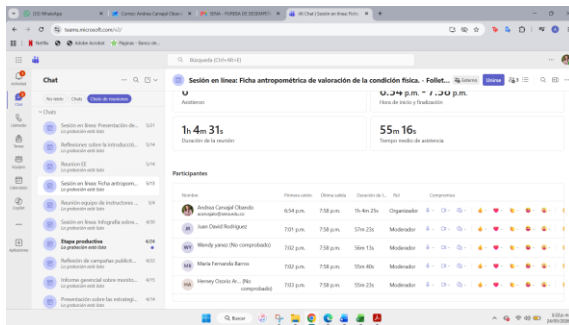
(23) WhatsApp | Correo: Andrea Carvajal Obar | SENA - PUEBAS DE DESEMPEÑO | (4) Chat | Sesión en línea: Ficha

teams.microsoft.com/v2/

Netflix | Adobe Acrobat | Páginas - Banco de...

Búsqueda (Ctrl+Alt+E)

Chat

No leído | Chats | Chats de reuniones

Chats

Sesión en línea: Presentación de... 5/31
La grabación está lista

Reflexiones sobre la introducció... 5/24
La grabación está lista

Reunión EE 5/16
La grabación está lista

Sesión en línea: Ficha antropom... 5/15
La grabación está lista

Reunión equipo de instructores ... 5/9
La grabación está lista

Sesión en línea: Infografía sobre... 4/30
La grabación está lista

Etapa productiva 4/26
La grabación está lista

Reflexión de campañas publicit... 4/22
La grabación está lista

Informe gerencial sobre monito... 4/15
La grabación está lista

Presentación sobre las estrategi... 4/14
La grabación está lista

Sesión en línea: Ficha antropométrica de valoración de la condición física. - Follet... | Unirse

6
Asistentes

6:54 p.m. - 7:58 p.m.
Hora de inicio y finalización

1h 4m 31s
Duración de la reunión

55m 16s
Tiempo medio de asistencia

Participantes

| Nombre | Primera unión | Última salida | Duración de la... | Rol |
|---|---|---|---|---|
| Andrea Carvajal Obando | 6:54 p.m. | 7:58 p.m. | 1h 4m 25s | Organizador |
| Juan David Rodríguez | 7:01 p.m. | 7:58 p.m. | 57m 23s | Moderador |
| Wendy yanez (No comprobado) | 7:02 p.m. | 7:58 p.m. | 56m 13s | Moderador |
| Maria Fernanda Barros | 7:02 p.m. | 7:58 p.m. | 55m 40s | Moderador |
| Henney Ozorio Ar... (No comprobado) | 7:02 p.m. | 7:58 p.m. | 55m 23s | Moderador |

Buscar